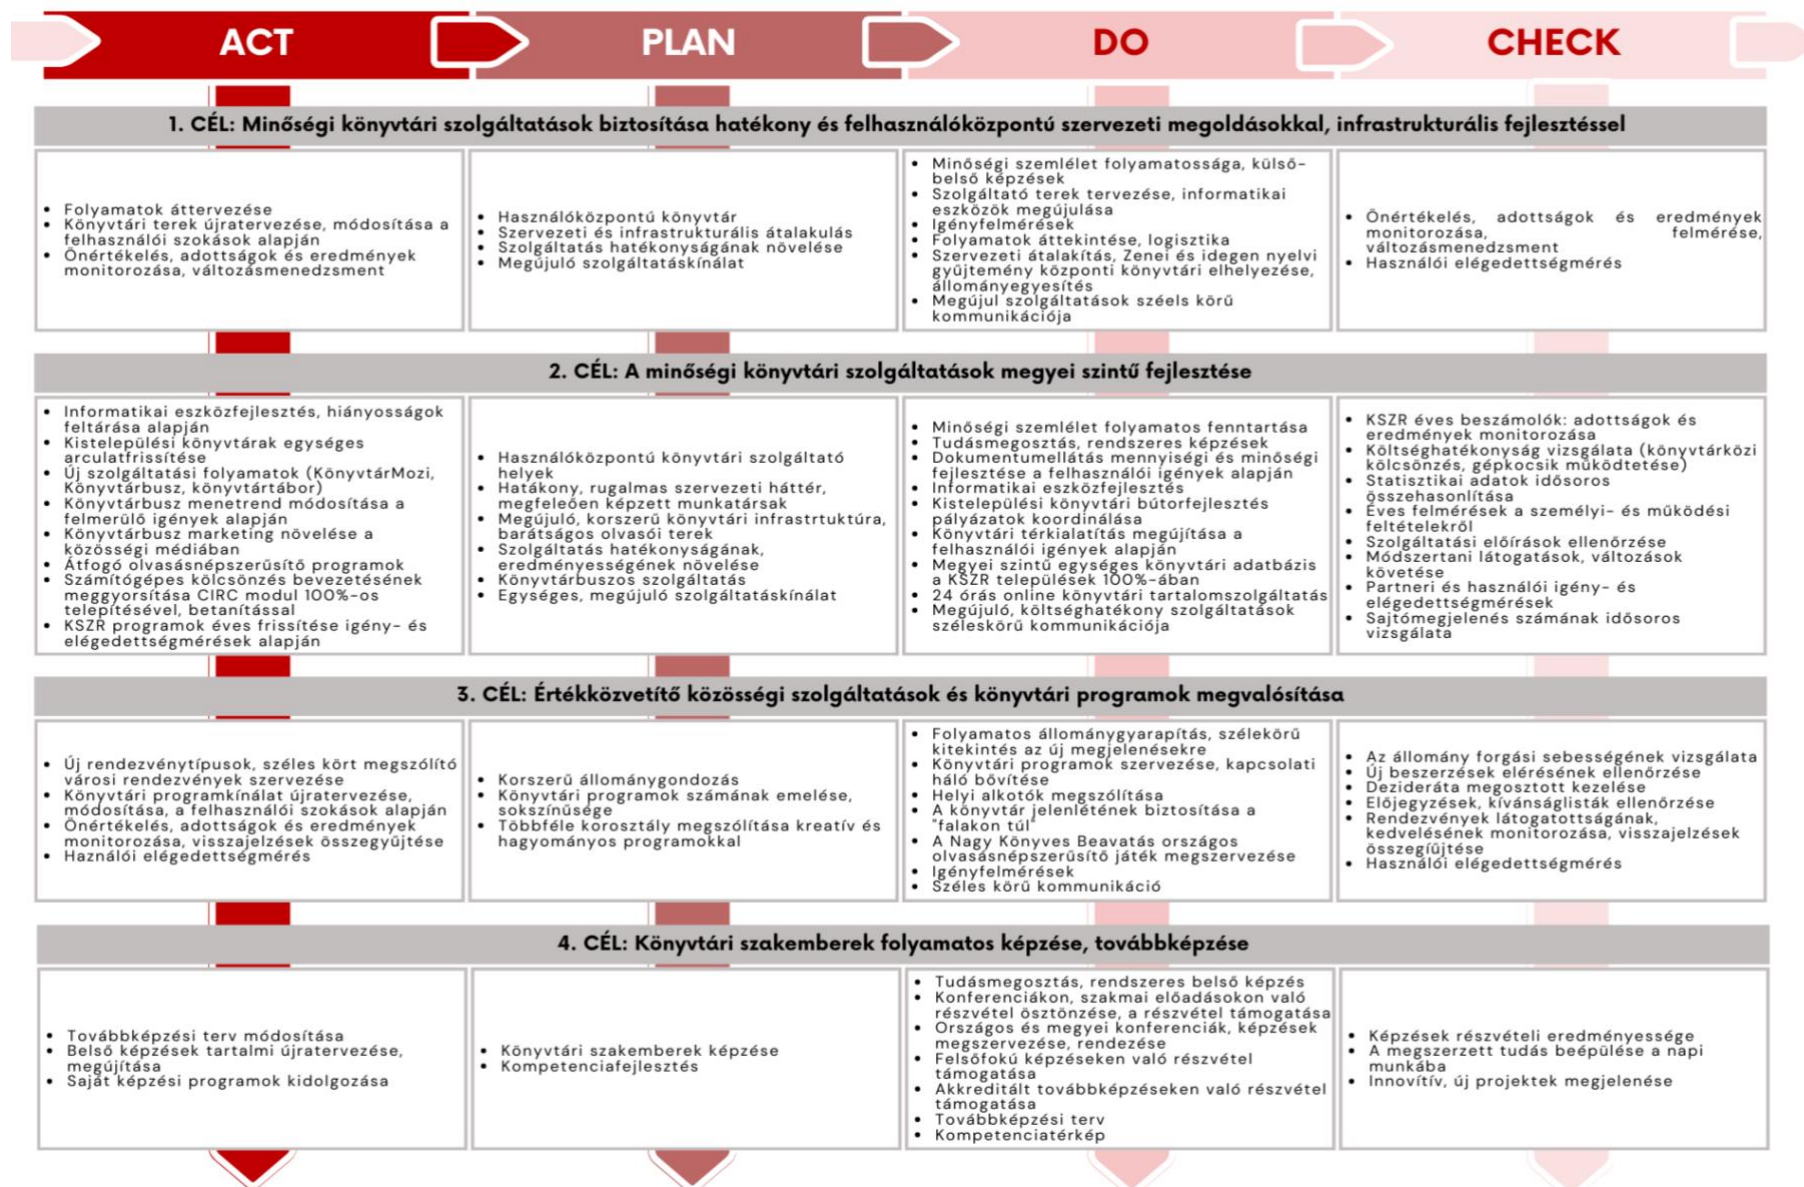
ACT

PLAN

DO

CHECK

1. CÉL: Minőségi könyvtári szolgáltatások biztosítása hatékony és felhasználóközpontú szervezeti megoldásokkal, infrastrukturális fejlesztéssel

- Folyamatok áttervezése
- Könyvtári terek újratervezése, módosítása a felhasználói szokások alapján
- Önértékelés, adottságok és eredmények monitorozása, változásmenedzsment

- Használóközpontú könyvtár
- Szervezeti és infrastrukturális átalakulás
- Szolgáltatás hatékonyságának növelése
- Megújuló szolgáltatáskínálat

- Minőségi szemlélet folyamatossága, külső-belső képzések
- Szolgáltató terek tervezése, informatikai eszközök megújulása
- Igényfelmérések
- Folyamatok áttekintése, logisztika
- Szervezeti átalakítás, Zenei és idegen nyelvi gyűjtemény központi könyvtári elhelyezése, állományegyesítés
- Megújul szolgáltatások széels körű kommunikációja

- Önértékelés, adottságok és eredmények felmérése, monitorozása, változásmenedzsment
- Használói elégedettségmérés

2. CÉL: A minőségi könyvtári szolgáltatások megyei szintű fejlesztése

- Informatikai eszközfejlesztés, hiányosságok feltárása alapján
- Kistelepülési könyvtárak egységes arculatfrissítése
- Új szolgáltatási folyamatok (KönyvtárMozi, Könyvtárbusz, könyvtártábor)
- Könyvtárbusz menetrend módosítása a felmerülő igények alapján
- Könyvtárbusz marketing növelése a közösségi médiában
- Átfogó olvasásnépszerűsítő programok
- Számítógépes kölcsönzés bevezetésének meggyorsítása CIRC modul 100%-os telepítésével, betanítással
- KSZR programok éves frissítése igény- és elégedettségmérések alapján

- Használóközpontú könyvtári szolgáltató helyek
- Hatékony, rugalmas szervezeti háttér, megfeleően képzett munkatársak
- Megújuló, korszerű könyvtári infrastrtuktúra, barátságos olvasói terek
- Szolgáltatás hatékonyságának, eredményességének növelése
- Könyvtárbuszos szolgáltatás
- Egységes, megújuló szolgáltatáskínálat

- Minőségi szemlélet folyamatos fenntartása
- Tudásmegosztás, rendszeres képzések
- Dokumentumellátás mennyiségi és minőségi fejlesztése a felhasználói igények alapján
- Informatikai eszközfejlesztés
- Kistelepülési könyvtári bútorfejlesztés pályázatok koordinálása
- Könyvtári térkialatítás megújítása a felhasználói igények alapján
- Megyei szintű egységes könyvtári adatbázis a KSZR települések 100%-ában
- 24 órás online könyvtári tartalomszolgáltatás
- Megújuló, költséghatékony szolgáltatások széleskörű kommunikációja

- KSZR éves beszámolók: adottságok és eredmények monitorozása
- Költséghatékonyság vizsgálata (könyvtárközi kölcsönzés, gépkocsik működtetése)
- Statisztikai adatok idősoros összehasonlítása
- Éves felmérések a személyi- és működési feltételekről
- Szolgáltatási előírások ellenőrzése
- Módszertani látogatások, változások követése
- Partneri és használói igény- és elégedettségmérések
- Sajtómegjelenés számának idősoros vizsgálata

3. CÉL: Értékközvetítő közösségi szolgáltatások és könyvtári programok megvalósítása

- Új rendezvénytípusok, széles kört megszólító városi rendezvények szervezése
- Könyvtári programkínálat újratervezése, módosítása, a felhasználói szokások alapján
- Önértékelés, adottságok és eredmények monitorozása, visszajelzések összegyűjtése
- Haználói elégedettségmérés

- Korszerű állománygondozás
- Könyvtári programok számának emelése, sokszínűsége
- Többféle korosztály megszólítása kreatív és hagyományos programokkal

- Folyamatos állománygyarapítás, szélekörű kitekintés az új megjelenésekre
- Könyvtári programok szervezése, kapcsolati háló bővítése
- Helyi alkotók megszólítása
- A könyvtár jelenlétének biztosítása a "falakon túl"
- A Nagy Könyves Beavatás országos olvasásnépszerűsítő játék megszervezése
- Igényfelmérések
- Széles körű kommunikáció

- Az állomány forgási sebességének vizsgálata
- Új beszerzések elérésének ellenőrzése
- Dezideráta megosztott kezelése
- Előjegyzések, kívánságlisták ellenőrzése
- Rendezvények látogatottságának, kedvelésének monitorozása, visszajelzések összegyűjtése
- Használói elégedettségmérés

4. CÉL: Könyvtári szakemberek folyamatos képzése, továbbképzése

- Továbbképzési terv módosítása
- Belső képzések tartalmi újratervezése, megújítása
- Saját képzési programok kidolgozása

- Könyvtári szakemberek képzése
- Kompetenciafejlesztés

- Tudásmegosztás, rendszeres belső képzés
- Konferenciákon, szakmai előadásokon való részvétel ösztönzése, a részvétel támogatása
- Országos és megyei konferenciák, képzések megszervezése, rendezése
- Felsőfokú képzéseken való részvétel támogatása
- Akkreditált továbbképzéseken való részvétel támogatása
- Továbbképzési terv
- Kompetenciatérkép

- Képzések részvételi eredményessége
- A megszerzett tudás beépülése a napi munkába
- Innovítív, új projektek megjelenése